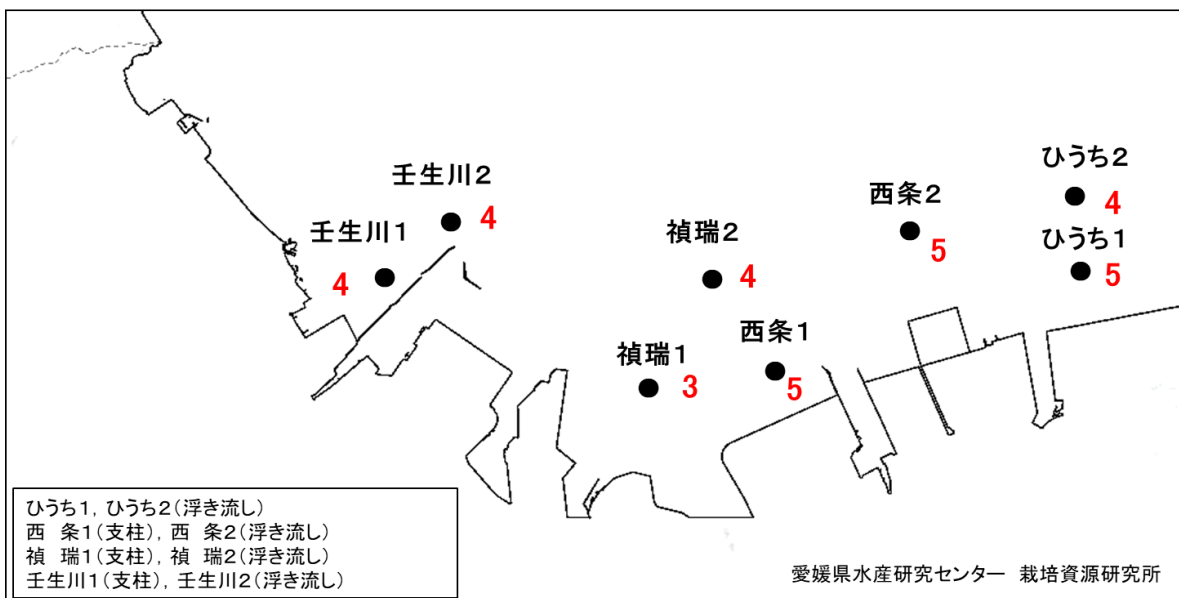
壬生川2 4

壬生川1 4

禎瑞2 4

西条2 5

ひうち2 4

ひうち1 5

禎瑞1 3

西条1 5

ひうち1，ひうち2（浮き流し）
西　条1（支柱），西　条2（浮き流し）
禎　瑞1（支柱），禎　瑞2（浮き流し）
壬生川1（支柱），壬生川2（浮き流し）

愛媛県水産研究センター　栽培資源研究所